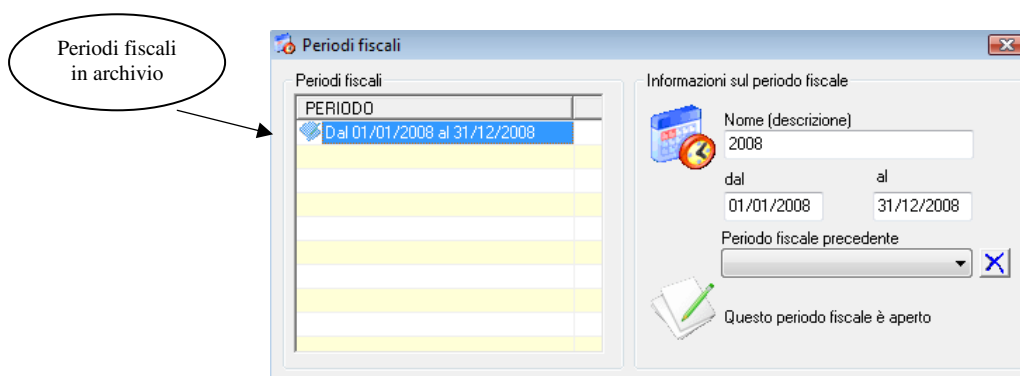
Periodi fiscali in archivio

Periodi fiscali

Periodi fiscali

PERIODO

Dal 01/01/2008 al 31/12/2008

Informazioni sul periodo fiscale

Nome (descrizione)

2008

dal

al

01/01/2008

31/12/2008

Periodo fiscale precedente

Questo periodo fiscale è aperto